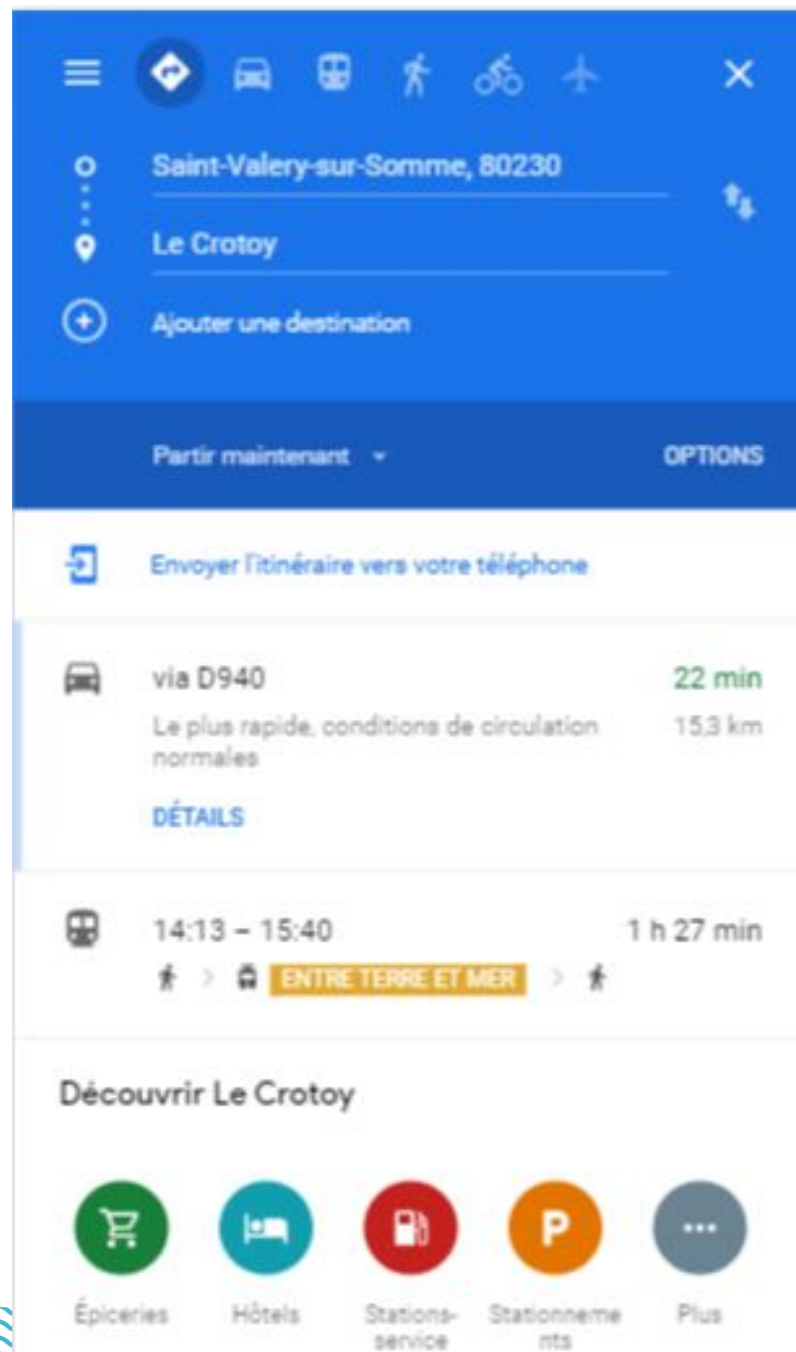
Saint-Valery-sur-Somme, 80230

Le Crotoy

Ajouter une destination

Partir maintenant

OPTIONS

Envoyer l'itinéraire vers votre téléphone

via D940

22 min

Le plus rapide, conditions de circulation normales

15,3 km

DÉTAILS

14:13 – 15:40

1 h 27 min

ENTRE TERRE ET MER

Découvrir Le Crotoy

P

Épiceries

Hôtels

Stations-service

Stationnements

Plus